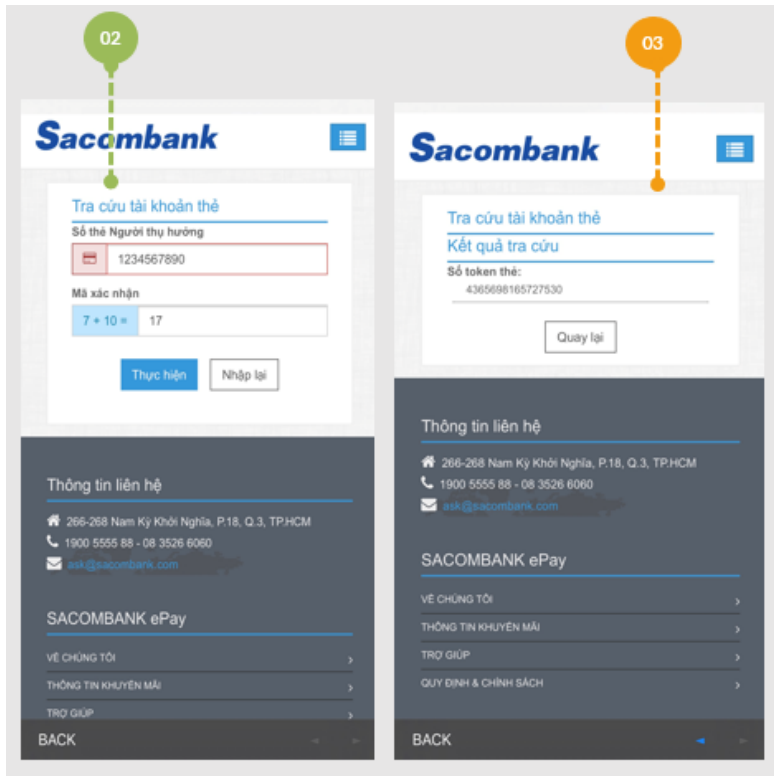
02

Sacombank

Tra cứu tài khoản thẻ

Số thẻ Người thụ hưởng

1234567890

Mã xác nhận

7 + 10 = 17

Thực hiện Nhập lại

Thông tin liên hệ

266-268 Nam Kỳ Khởi Nghĩa, P.18, Q.3, TP.HCM

1900 5555 88 - 08 3526 6060

ask@sacombank.com

SACOMBANK ePay

VỀ CHÚNG TÔI

THÔNG TIN KHUYẾN MÃI

TRỢ GIÚP

BACK

03

Sacombank

Tra cứu tài khoản thẻ

Kết quả tra cứu

Số token thẻ:

4365698165727530

Quay lại

Thông tin liên hệ

266-268 Nam Kỳ Khởi Nghĩa, P.18, Q.3, TP.HCM

1900 5555 88 - 08 3526 6060

ask@sacombank.com

SACOMBANK ePay

VỀ CHÚNG TÔI

THÔNG TIN KHUYẾN MÃI

TRỢ GIÚP

QUY ĐỊNH & CHÍNH SÁCH

BACK